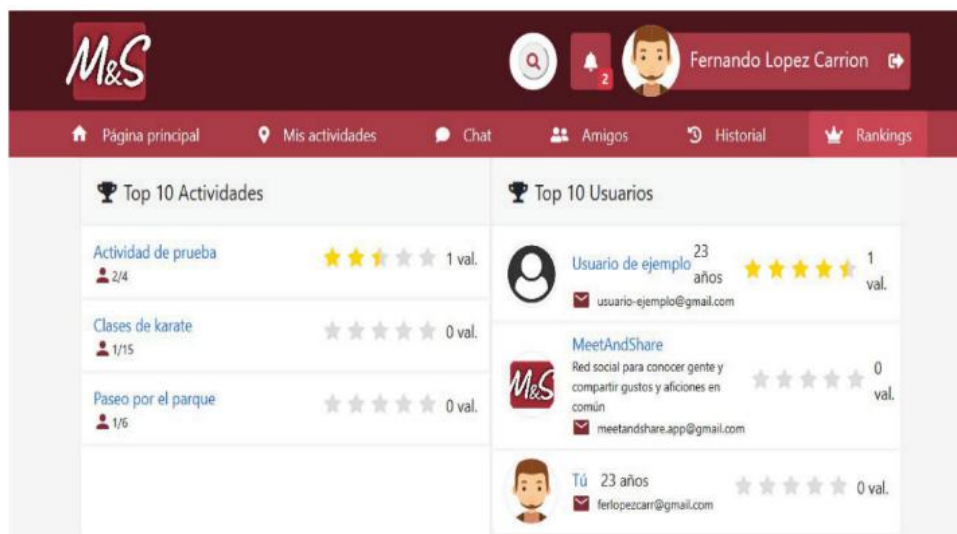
M&S

2

Fernando Lopez Carrion

Página principal
Mis actividades
Chat
Amigos
Historial
Rankings

Top 10 Actividades

Actividad de prueba
2/4
1 val.

Clases de karate
1/15
0 val.

Paseo por el parque
1/6
0 val.

Top 10 Usuarios

Usuario de ejemplo 23 años
usuario-ejemplo@gmail.com
1 val.

M&S
MeetAndShare
Red social para conocer gente y compartir gustos y aficiones en común
meetandshare.app@gmail.com
0 val.

Tú 23 años
ferlopezcarr@gmail.com
0 val.